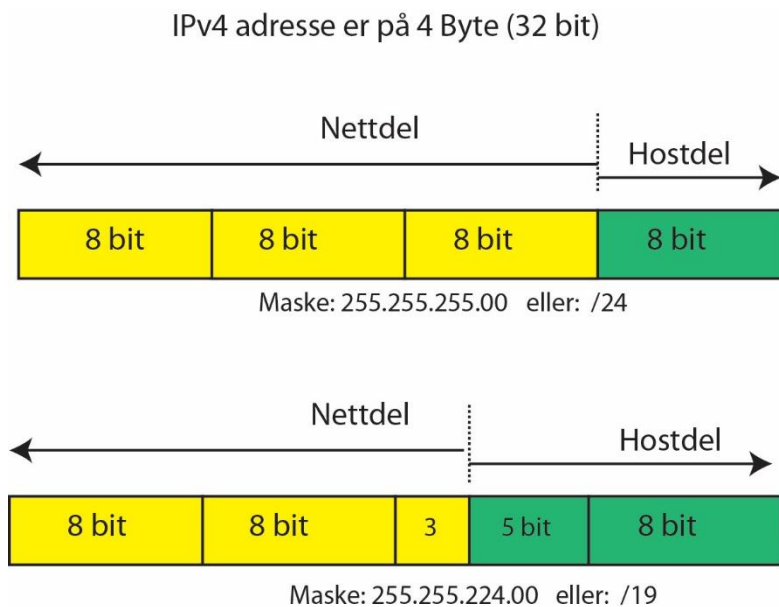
IPv4 adresse er på 4 Byte (32 bit)

Nettdel

Hostdel

| 8 bit | 8 bit | 8 bit | 8 bit |
|---|---|---|---|

Maske: 255.255.255.00 eller: /24

Nettdel

Hostdel

| 8 bit | 8 bit | 3 | 5 bit | 8 bit |
|---|---|---|---|---|

Maske: 255.255.224.00 eller: /19